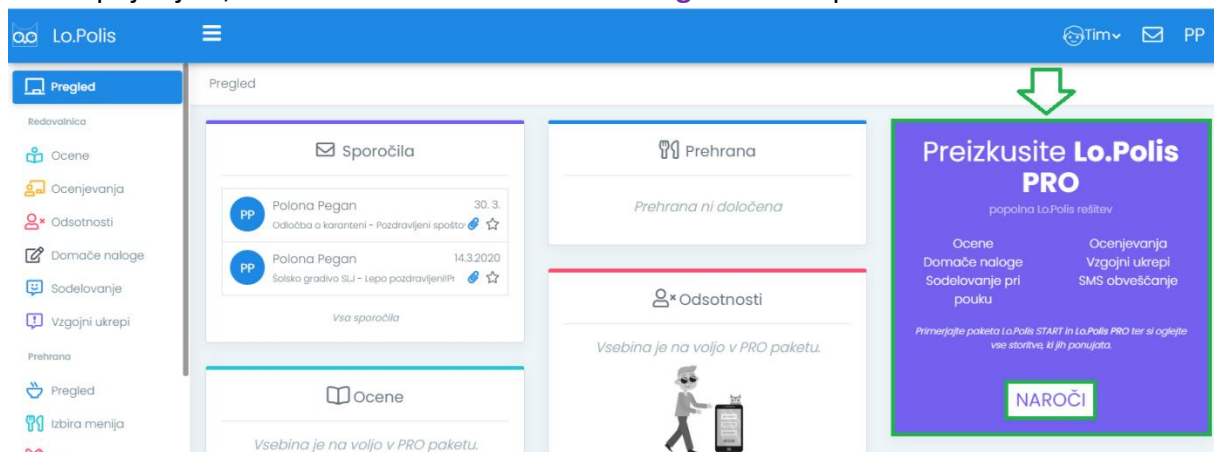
Lo.Polis

Tim PP

Pregled

Redovalnica

Ocene

Ocenjevanja

Odsotnosti

Domače naloge

Sodelovanje

Vzgojni ukrepi

Prehrana

Pregled

Izbira menija

Pregled

Sporočila

Polona Pegan 30. 3.
Odločba o karanteni - Pozdravljeni spošto

Polona Pegan 14.3.2020
Šolsko gradivo SLJ - Lepo pozdravljeni!Pr

Vsa sporočila

Ocene

Vsebina je na voljo v PRO paketu.

Prehrana

Prehrana ni določena

Odsotnosti

Vsebina je na voljo v PRO paketu.

Preizkusite Lo.Polis PRO

popolna Lo.Polis rešitev

Ocene
Domače naloge
Sodelovanje pri pouku

Ocenjevanja
Vzgojni ukrepi
SMS obveščanje

Primerjajte paketa Lo.Polis START in Lo.Polis PRO ter si oglejte vse storitve, ki jih ponujata.

NAROČI